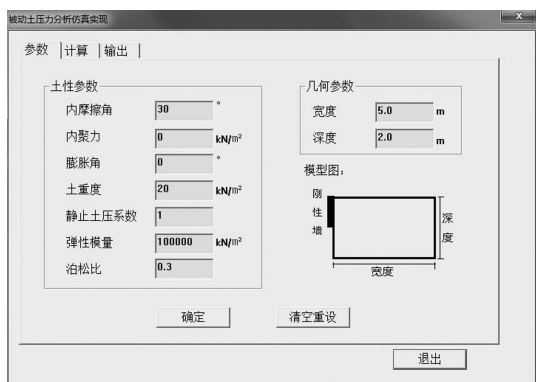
被动土压力分析仿真实现

参数 | 计算 | 输出 |

土性参数
内摩擦角 30 °
内聚力 0 kN/m²
膨胀角 0 °
土重度 20 kN/m²
静止土压系数 1
弹性模量 100000 kN/m²
泊松比 0.3

几何参数
宽度 5.0 m
深度 2.0 m

模型图:
刚
性
墙
深
度
宽度

确定
清空重设
退出